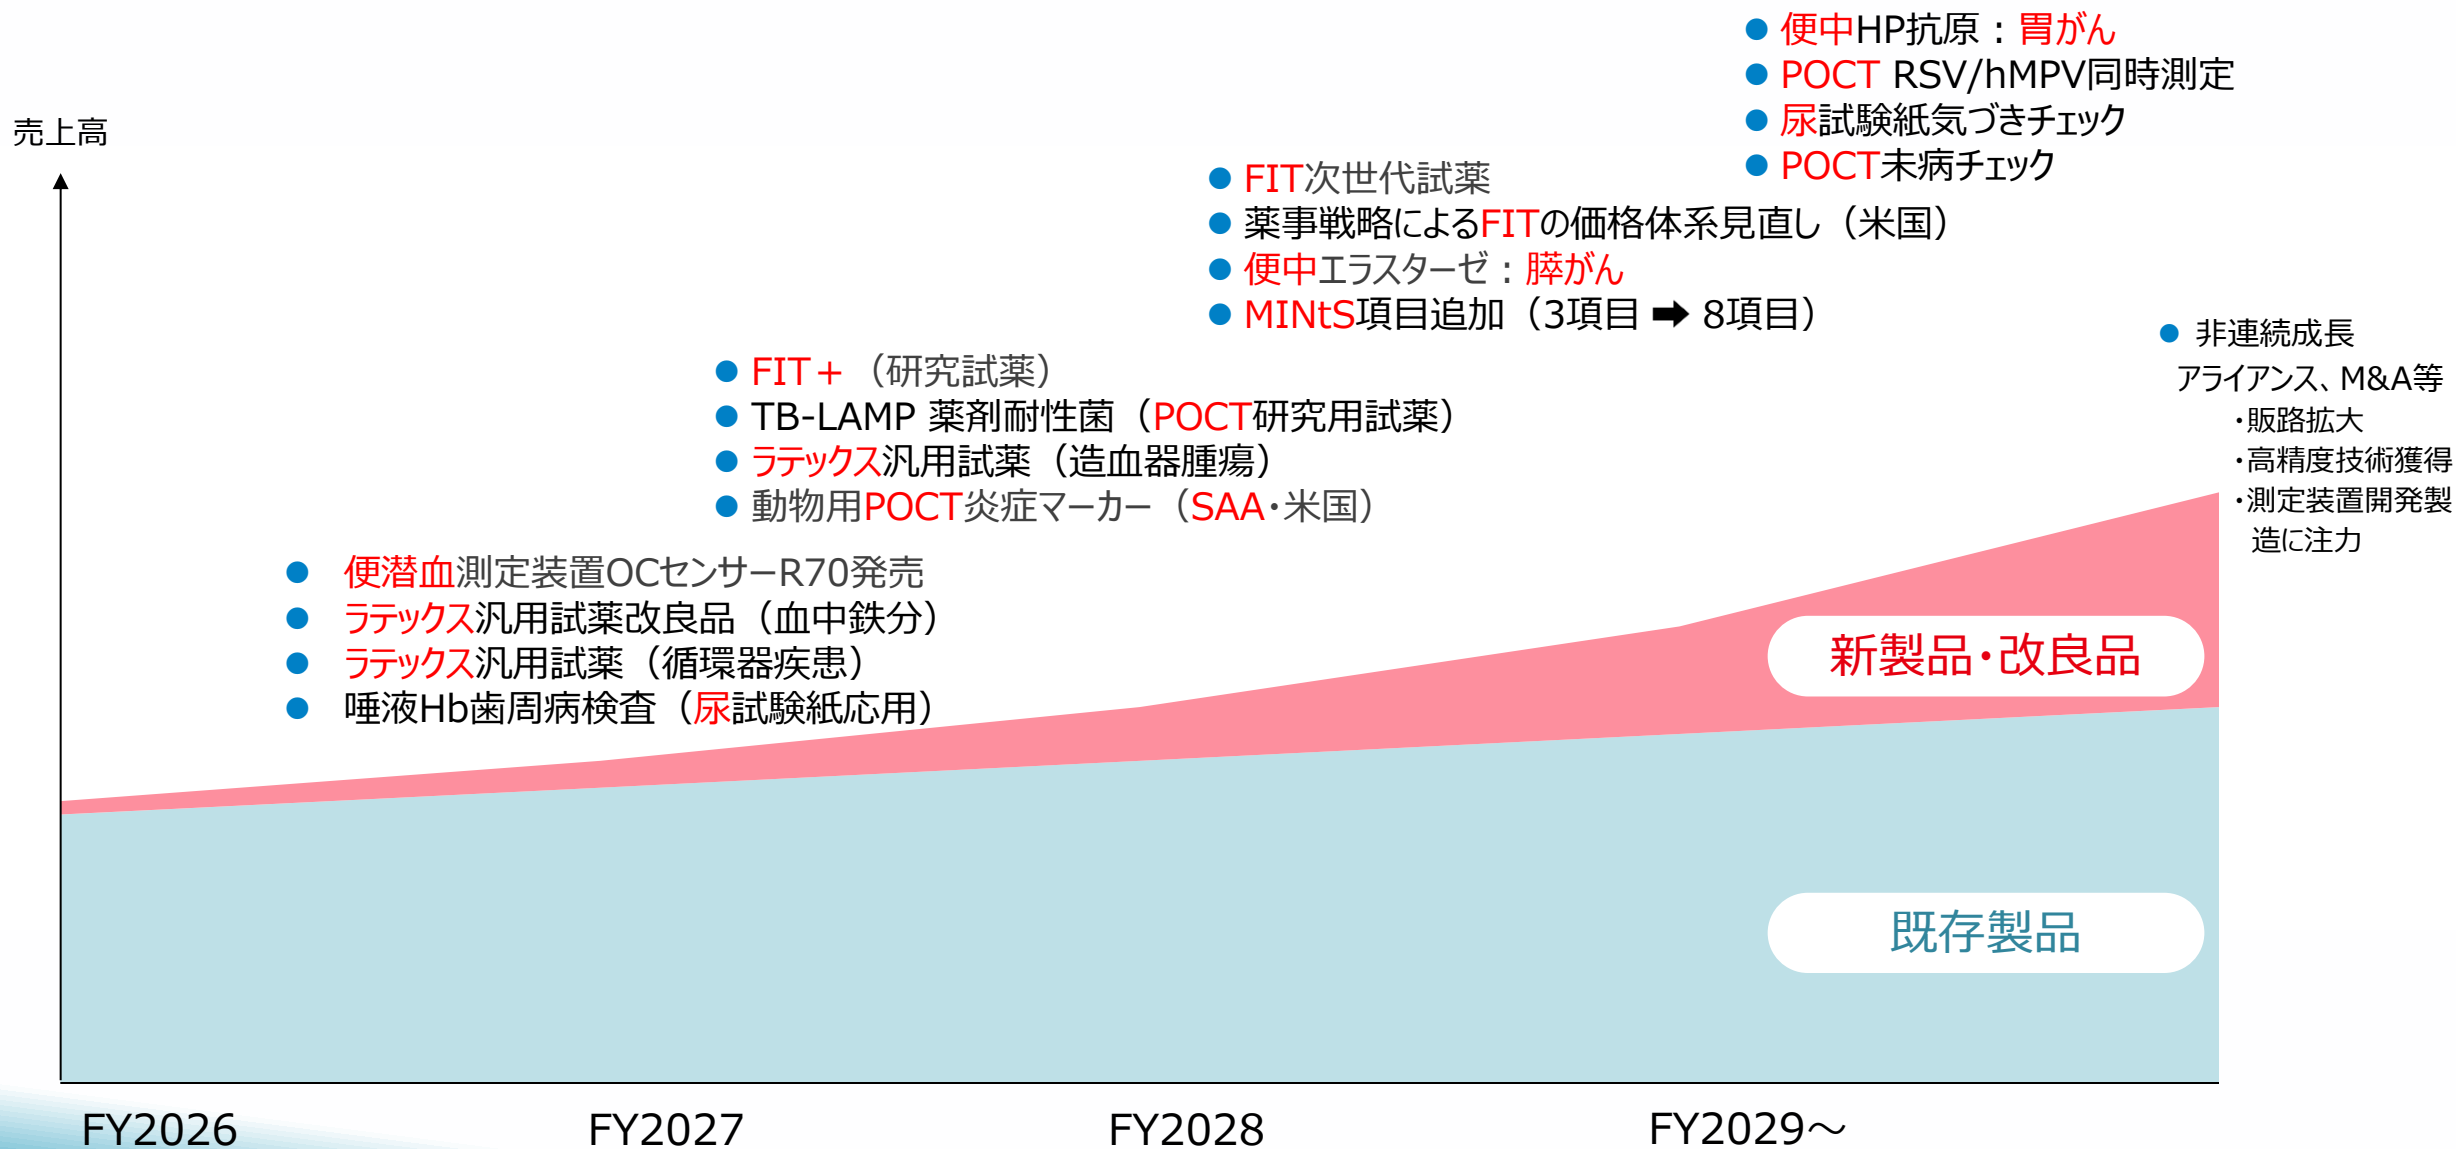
● 便中HP抗原：胃がん
● POCT RSV/hMPV同時測定
● 尿試験紙気づきチェック
● POCT未病チェック

売上高

● FIT次世代試薬
● 薬事戦略によるFITの価格体系見直し（米国）
● 便中エラスターゼ：膵がん
● MINtS項目追加（3項目 ➡ 8項目）

● 非連続成長
アライアンス、M&A等
・販路拡大
・高精度技術獲得
・測定装置開発製造に注力

● FIT＋（研究試薬）
● TB-LAMP 薬剤耐性菌（POCT研究用試薬）
● ラテックス汎用試薬（造血器腫瘍）
● 動物用POCT炎症マーカー（SAA・米国）

● 便潜血測定装置OCセンサーR70発売
● ラテックス汎用試薬改良品（血中鉄分）
● ラテックス汎用試薬（循環器疾患）
● 唾液Hb歯周病検査（尿試験紙応用）

新製品・改良品

既存製品

FY2026 FY2027 FY2028 FY2029～